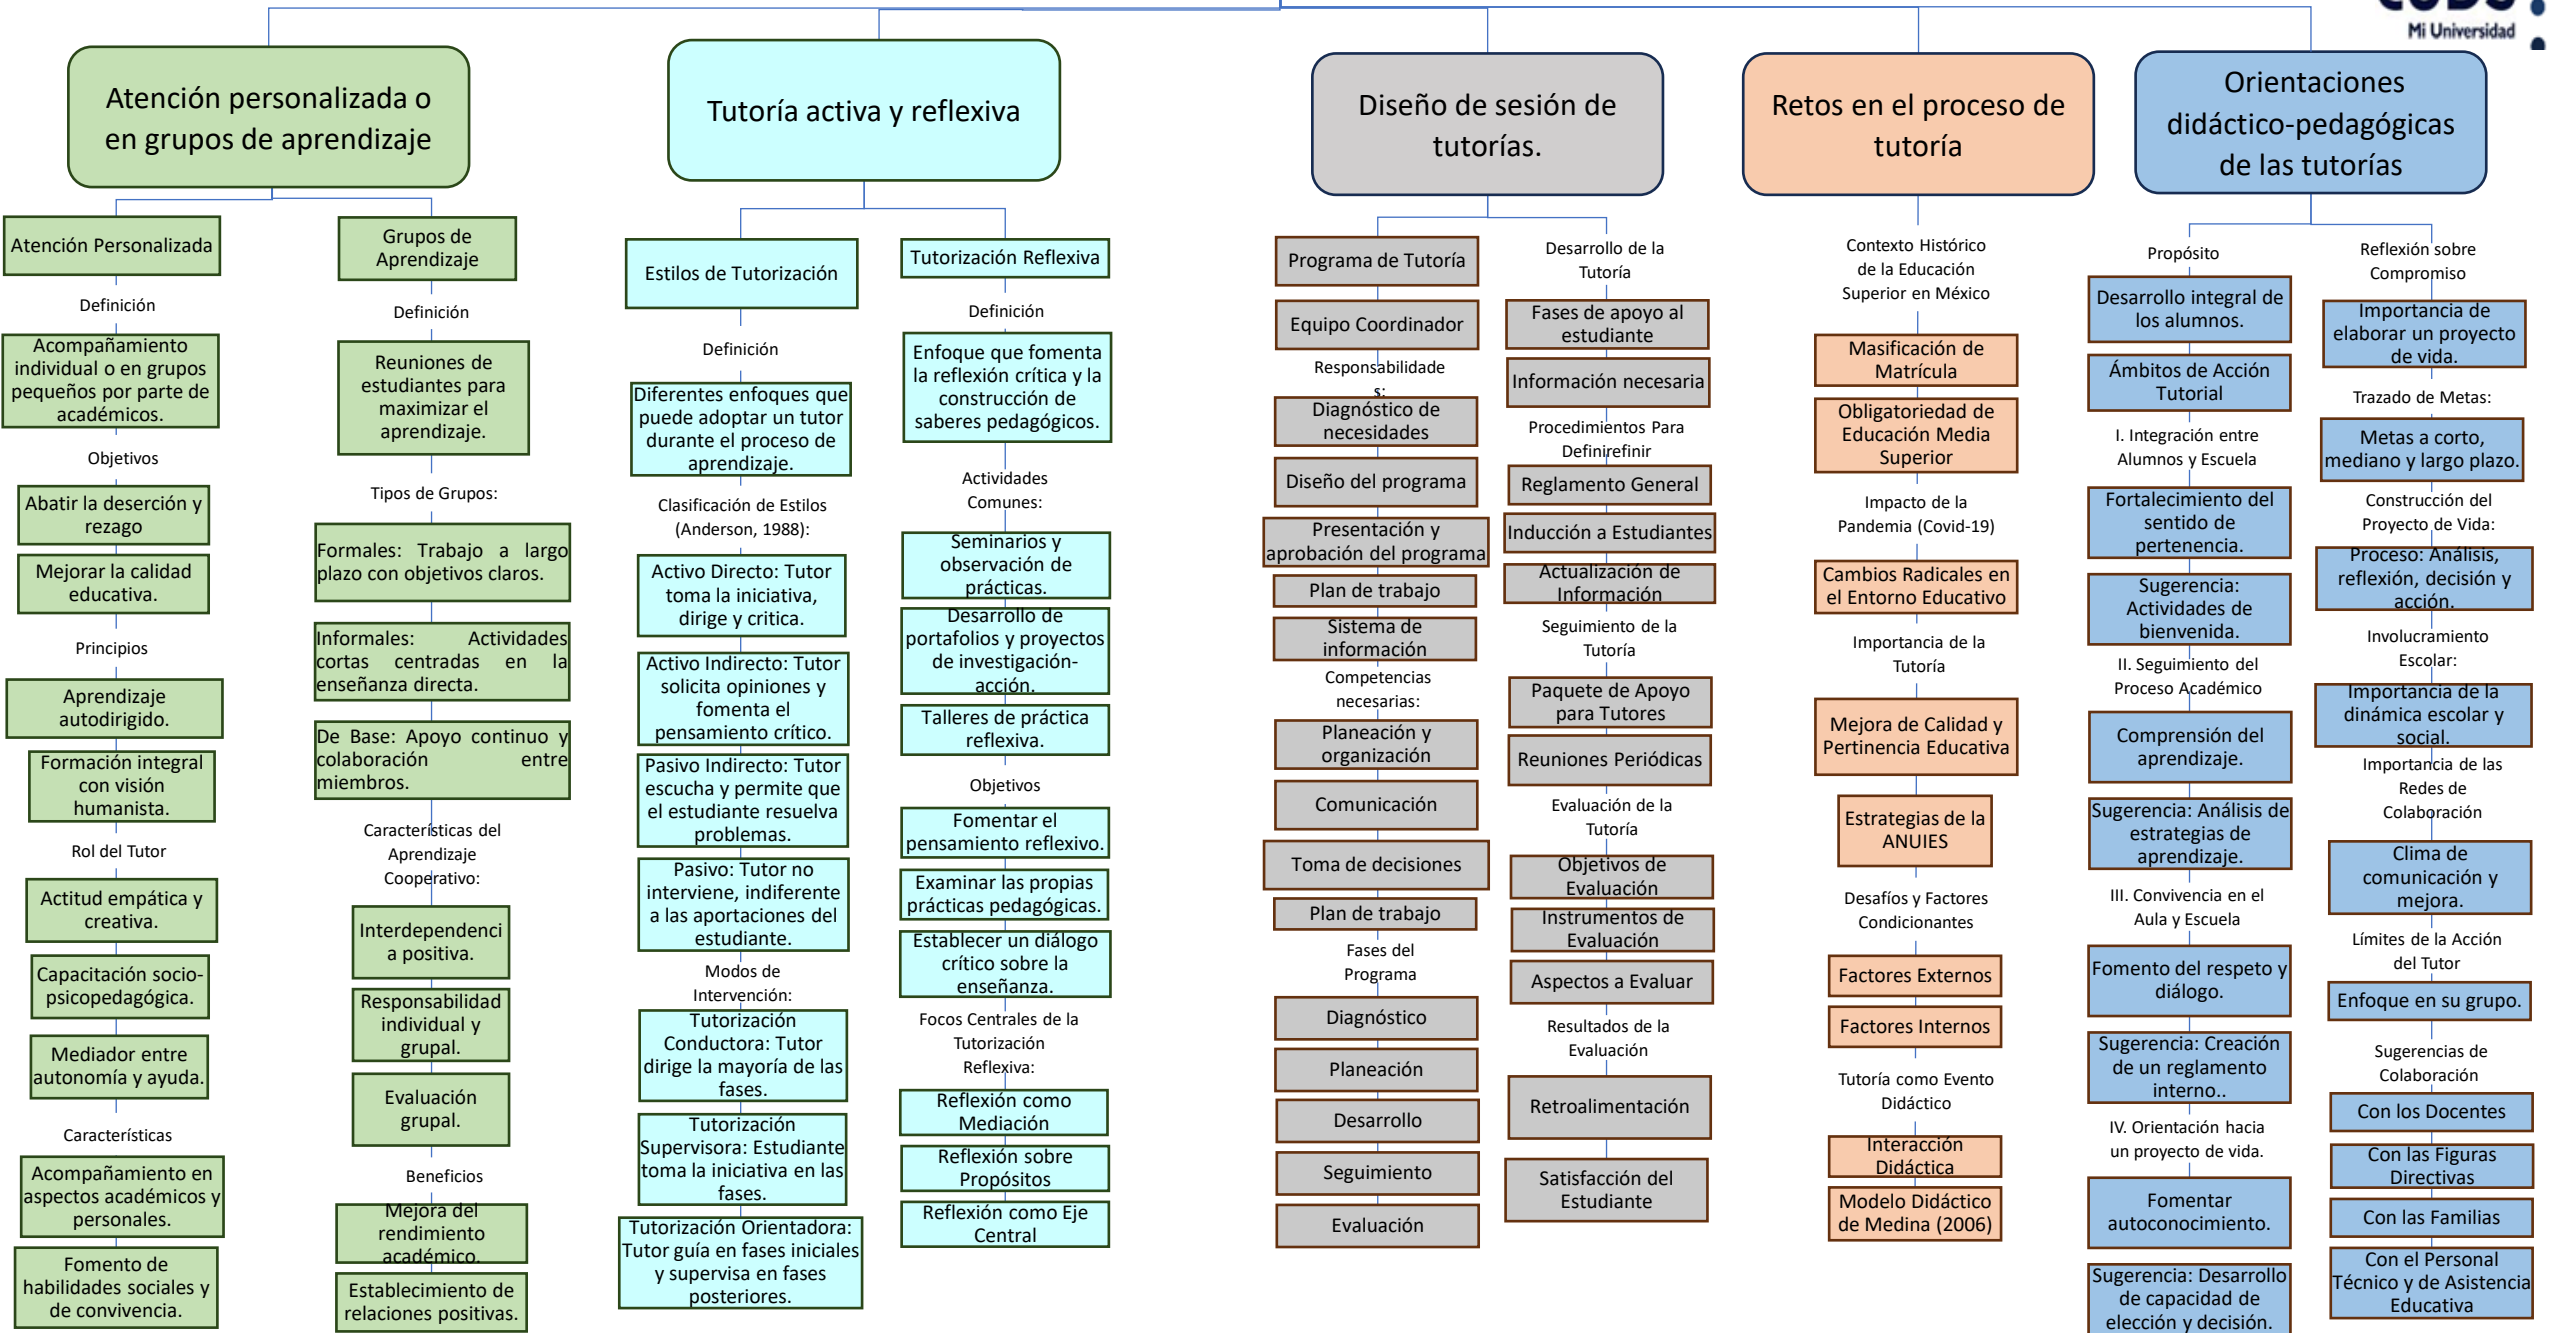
Mi Universidad

Atención personalizada o en grupos de aprendizaje

Atención Personalizada

Definición

Acompañamiento individual o en grupos pequeños por parte de académicos.

Objetivos

Abatir la deserción y rezago

Mejorar la calidad educativa.

Principios

Aprendizaje autodirigido.

Formación integral con visión humanista.

Rol del Tutor

Actitud empática y creativa.

Capacitación socio-psicopedagógica.

Mediador entre autonomía y ayuda.

Características

Acompañamiento en aspectos académicos y personales.

Fomento de habilidades sociales y de convivencia.

Grupos de Aprendizaje

Definición

Reuniones de estudiantes para maximizar el aprendizaje.

Tipos de Grupos:

Formales: Trabajo a largo plazo con objetivos claros.

Informales: Actividades cortas centradas en la enseñanza directa.

De Base: Apoyo continuo y colaboración entre miembros.

Características del Aprendizaje Cooperativo:

Interdependencia positiva.

Responsabilidad individual y grupal.

Evaluación grupal.

Beneficios

Mejora del rendimiento académico.

Establecimiento de relaciones positivas.

Tutoría activa y reflexiva

Estilos de Tutorización

Definición

Diferentes enfoques que puede adoptar un tutor durante el proceso de aprendizaje.

Clasificación de Estilos (Anderson, 1988):

Activo Directo: Tutor toma la iniciativa, dirige y critica.

Activo Indirecto: Tutor solicita opiniones y fomenta el pensamiento crítico.

Pasivo Indirecto: Tutor escucha y permite que el estudiante resuelva problemas.

Pasivo: Tutor no interviene, indiferente a las aportaciones del estudiante.

Modos de Intervención:

Tutorización Conductora: Tutor dirige la mayoría de las fases.

Tutorización Supervisora: Estudiante toma la iniciativa en las fases.

Tutorización Orientadora: Tutor guía en fases iniciales y supervisa en fases posteriores.

Tutorización Reflexiva

Definición

Enfoque que fomenta la reflexión crítica y la construcción de saberes pedagógicos.

Actividades Comunes:

Seminarios y observación de prácticas.

Desarrollo de portafolios y proyectos de investigación-acción.

Talleres de práctica reflexiva.

Objetivos

Fomentar el pensamiento reflexivo.

Examinar las propias prácticas pedagógicas.

Establecer un diálogo crítico sobre la enseñanza.

Focos Centrales de la Tutorización Reflexiva:

Reflexión como Mediación

Reflexión sobre Propósitos

Reflexión como Eje Central

Diseño de sesión de tutorías.

Programa de Tutoría

Equipo Coordinador

Responsabilidades:

Diagnóstico de necesidades

Diseño del programa

Presentación y aprobación del programa

Plan de trabajo

Sistema de información

Competencias necesarias:

Planeación y organización

Comunicación

Toma de decisiones

Plan de trabajo

Fases del Programa

Diagnóstico

Planeación

Desarrollo

Seguimiento

Evaluación

Desarrollo de la Tutoría

Fases de apoyo al estudiante

Información necesaria

Procedimientos Para Definirefinir

Reglamento General

Inducción a Estudiantes

Actualización de Información

Seguimiento de la Tutoría

Paquete de Apoyo para Tutores

Reuniones Periódicas

Evaluación de la Tutoría

Objetivos de Evaluación

Instrumentos de Evaluación

Aspectos a Evaluar

Resultados de la Evaluación

Retroalimentación

Satisfacción del Estudiante

Retos en el proceso de tutoría

Contexto Histórico de la Educación Superior en México

Masificación de Matrícula

Obligatoriedad de Educación Media Superior

Impacto de la Pandemia (Covid-19)

Cambios Radicales en el Entorno Educativo

Importancia de la Tutoría

Mejora de Calidad y Pertinencia Educativa

Estrategias de la ANUIES

Desafíos y Factores Condicionantes

Factores Externos

Factores Internos

Tutoría como Evento Didáctico

Interacción Didáctica

Modelo Didáctico de Medina (2006)

Orientaciones didáctico-pedagógicas de las tutorías

Propósito

Desarrollo integral de los alumnos.

Ámbitos de Acción Tutorial

I. Integración entre Alumnos y Escuela

Fortalecimiento del sentido de pertenencia.

Sugerencia: Actividades de bienvenida.

II. Seguimiento del Proceso Académico

Comprensión del aprendizaje.

Sugerencia: Análisis de estrategias de aprendizaje.

III. Convivencia en el Aula y Escuela

Fomento del respeto y diálogo.

Sugerencia: Creación de un reglamento interno..

IV. Orientación hacia un proyecto de vida.

Fomentar autoconocimiento.

Sugerencia: Desarrollo de capacidad de elección y decisión.

Reflexión sobre Compromiso

Importancia de elaborar un proyecto de vida.

Trazado de Metas:

Metas a corto, mediano y largo plazo.

Construcción del Proyecto de Vida:

Proceso: Análisis, reflexión, decisión y acción.

Involucramiento Escolar:

Importancia de la dinámica escolar y social.

Importancia de las Redes de Colaboración

Clima de comunicación y mejora.

Límites de la Acción del Tutor

Enfoque en su grupo.

Sugerencias de Colaboración

Con los Docentes

Con las Figuras Directivas

Con las Familias

Con el Personal Técnico y de Asistencia Educativa